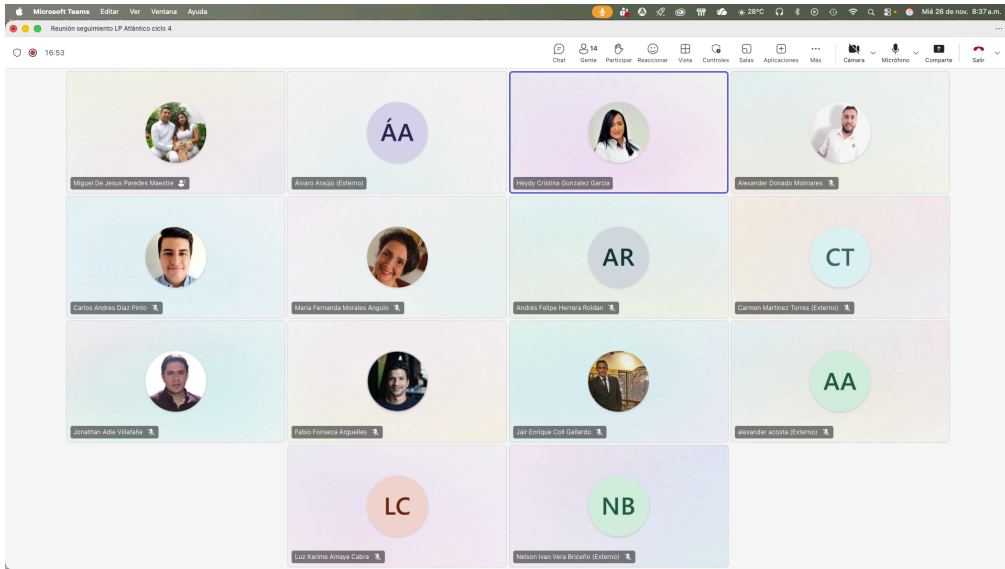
Microsoft Teams Editar Ver Ventana Ayuda

28°C Mié 26 de nov. 8:37 a.m.

Reunión seguimiento LP Atlántico ciclo 4

16:53

Chat 14 Gente Participar Reaccionar Vista Controles Salas Aplicaciones Más Cámara Micrófono Compartir Salir

Miguel De Jesus Paredes Maestre

ÁA
Álvaro Araújo (Externo)

Heydy Cristina Gonzalez Garcia

Alexander Donado Molinares

Carlos Andres Diaz Pinto

Maria Fernanda Morales Angulo

AR
Andrés Felipe Herrera Roldan

CT
Carmen Martinez Torres (Externo)

Jonathan Adie Villafañe

Fabio Fonseca Arguelles

Jair Enrique Coll Gallardo

AA
alexander acosta (Externo)

LC
Luz Karime Amaya Cabra

NB
Nelson Ivan Vera Briceño (Externo)